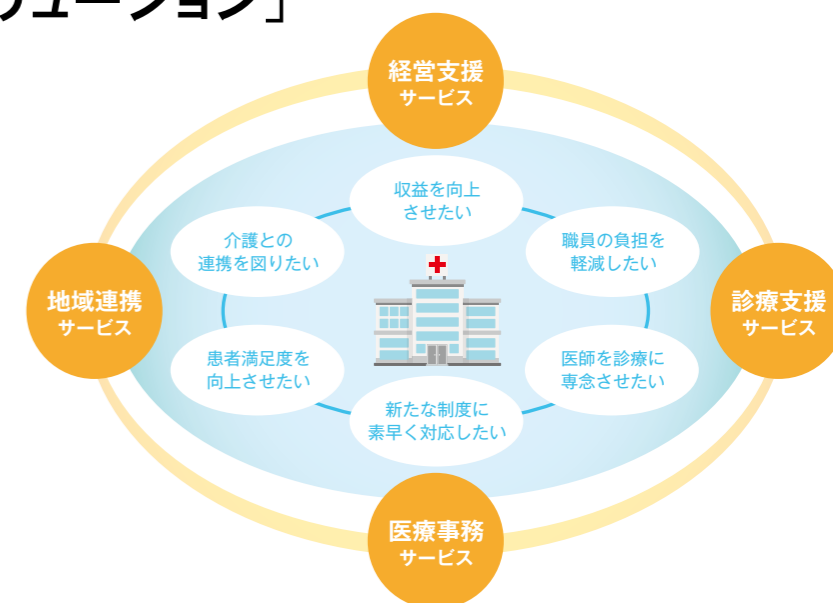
リューション」

経営支援
サービス

収益を向上
させたい

介護との
連携を図りたい

職員の負担を
軽減したい

地域連携
サービス

診療支援
サービス

患者満足度を
向上させたい

医師を診療に
専念させたい

新たな制度に
素早く対応したい

医療事務
サービス